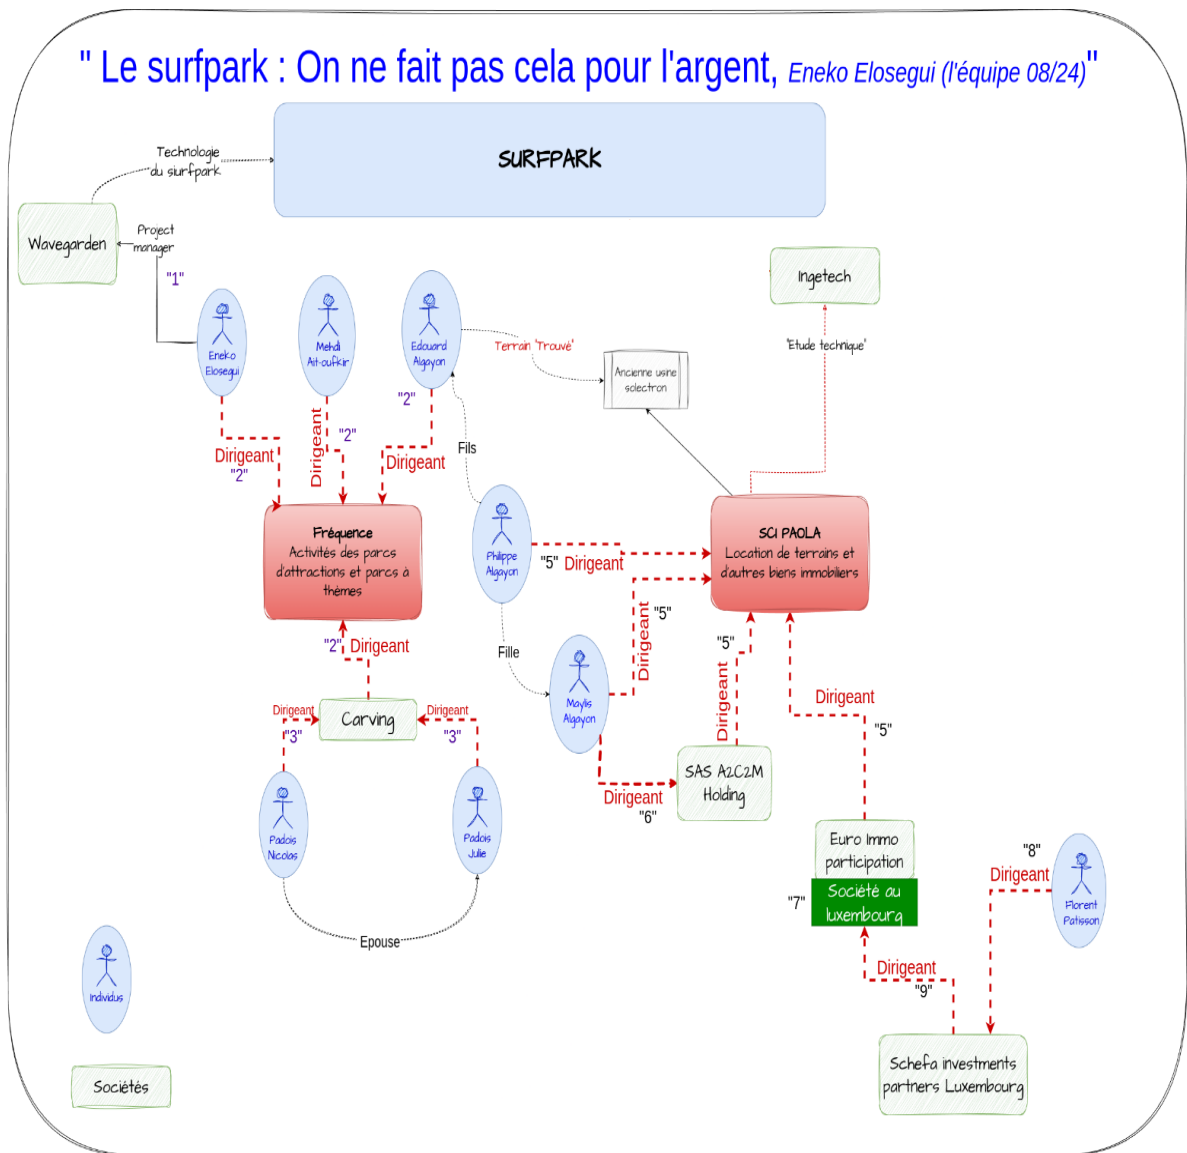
" Le surfpark : On ne fait pas cela pour l'argent, Eneko Elosegui (l'équipe 08/24)"

SURFPARK

Technologie du surfpark

Wavegarden

Project manager

"1"

Eneko Elosegui

Mehdi Ait-oufkir

Edouard Algayon

Terrain 'Trouvé'

Ancienne usine solectron

Ingetech

'Etude technique'

"2"

"2"

Dirigeant

"2"

Dirigeant

Dirigeant

Fils

Fréquence
Activités des parcs d'attractions et parcs à thèmes

Philippe Algayon

"5" Dirigeant

SCI PAOLA
Location de terrains et d'autres biens immobiliers

"5"

Dirigeant

"2" Dirigeant

Fille

"5"

Dirigeant

Dirigeant

Carving

Dirigeant

"3"

Dirigeant

"3"

Maylis Algayon

Dirigeant

"5"

Padois Nicolas

Padois Julie

Dirigeant

"6"

SAS A2C2M Holding

Euro Immo participation

Société au luxembourg

"7"

"8"

Dirigeant

Florent Patisson

Epouse

Dirigeant

"9"

Individus

Sociétés

Schefa investments partners Luxembourg